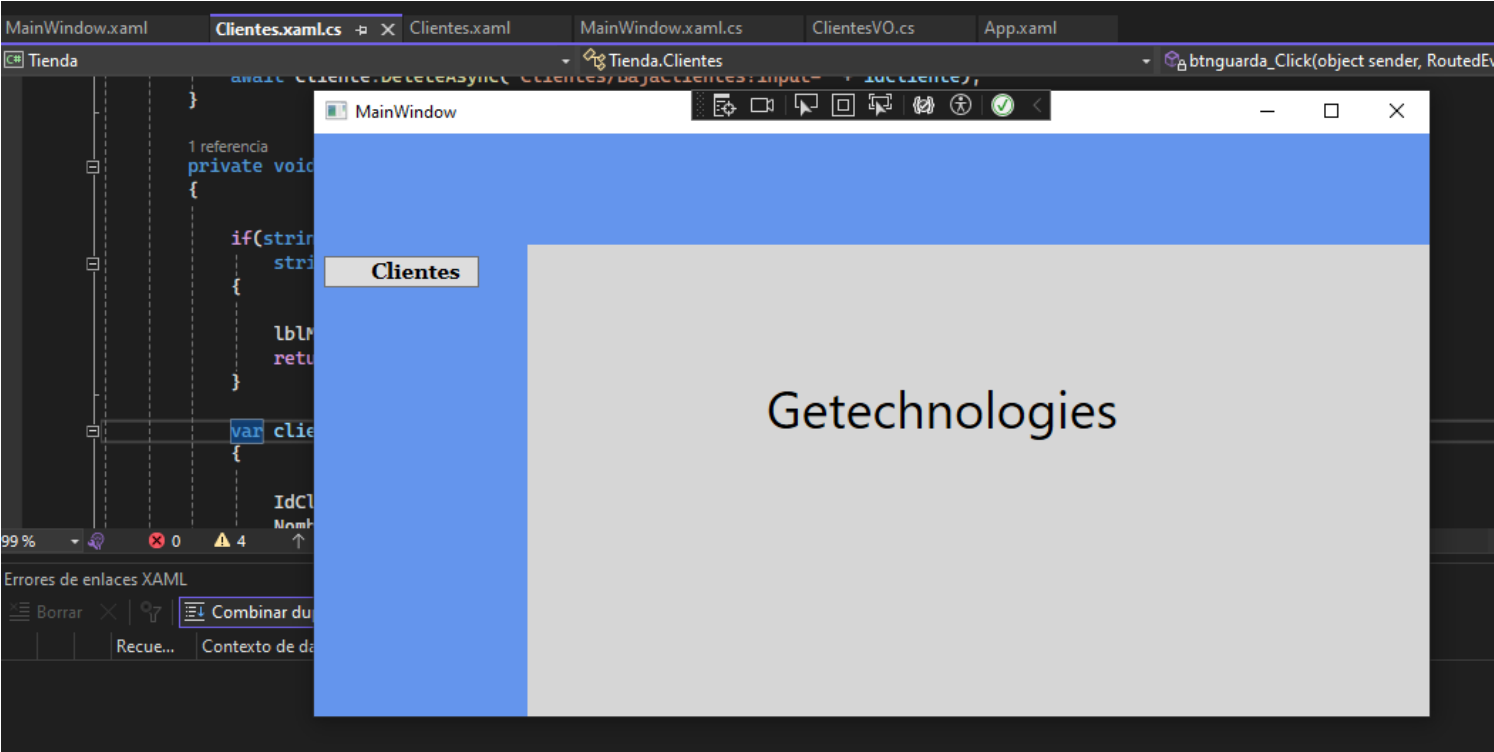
MainWindow.xaml   Clientes.xaml.cs   Clientes.xaml   MainWindow.xaml.cs   ClientesVO.cs   App.xaml

Tienda   Tienda.Clientes   btnguarda_Click(object sender, RoutedEv

await cliente.DeleteAsync("Clientes/BajaClientes?input=" + idcliente);
}

1 referencia
private void
{

if(strin
stri
{

lblM
retu
}

var clie
{

IdCl
Nomb

99 %   0   4

Errores de enlaces XAML

Borrar   Combinar du

Recue...   Contexto de da

MainWindow

Clientes

Getechnologies